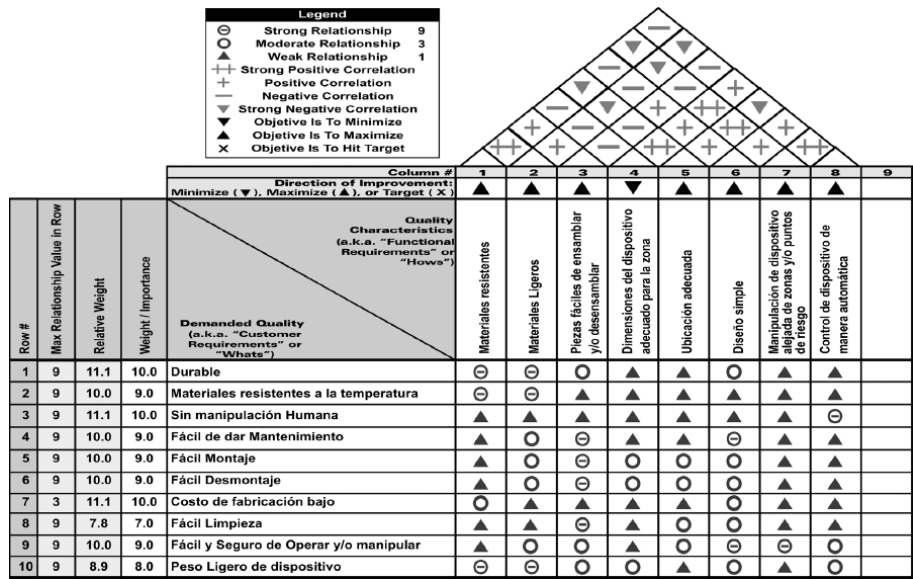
Legend

| | | |
|---|---|---|
| Θ | Strong Relationship | 9 |
| O | Moderate Relationship | 3 |
| ▲ | Weak Relationship | 1 |
| ++ | Strong Positive Correlation | |
| + | Positive Correlation | |
| — | Negative Correlation | |
| ▼ | Strong Negative Correlation | |
| ▼ | Objective Is To Minimize | |
| ▲ | Objective Is To Maximize | |
| × | Objective Is To Hit Target | |

| | | | | | 1 | 2 | 3 | 4 | 5 | 6 | 7 | 8 | 9 |
|---|---|---|---|---|---|---|---|---|---|---|---|---|---|
| | | | | Column # | 1 | 2 | 3 | 4 | 5 | 6 | 7 | 8 | 9 |
| | | | | Direction of Improvement: Minimize (▼), Maximize (▲), or Target (X) | ▲ | ▲ | ▲ | ▼ | ▲ | ▲ | ▲ | ▲ | |
| Row # | Max Relationship Value in Row | Relative Weight | Weight / Importance | Quality Characteristics (a.k.a. "Functional Requirements" or "Hows") / Demanded Quality (a.k.a. "Customer Requirements" or "Whats") | Materiales resistentes | Materiales Ligeros | Piezas fáciles de ensamblar y/o desensamblar | Dimensiones del dispositivo adecuado para la zona | Ubicación adecuada | Diseño simple | Manipulación de dispositivo alejada de zonas y/o puntos de riesgo | Control de dispositivo de manera automática | |
| 1 | 9 | 11.1 | 10.0 | Durable | Θ | Θ | O | ▲ | ▲ | O | ▲ | ▲ | |
| 2 | 9 | 10.0 | 9.0 | Materiales resistentes a la temperatura | Θ | Θ | ▲ | ▲ | ▲ | ▲ | ▲ | ▲ | |
| 3 | 9 | 11.1 | 10.0 | Sin manipulación Humana | ▲ | ▲ | ▲ | ▲ | ▲ | ▲ | ▲ | Θ | |
| 4 | 9 | 10.0 | 9.0 | Fácil de dar Mantenimiento | ▲ | O | Θ | ▲ | ▲ | Θ | ▲ | ▲ | |
| 5 | 9 | 10.0 | 9.0 | Fácil Montaje | ▲ | O | Θ | O | O | O | ▲ | ▲ | |
| 6 | 9 | 10.0 | 9.0 | Fácil Desmontaje | ▲ | O | Θ | O | O | O | ▲ | ▲ | |
| 7 | 3 | 11.1 | 10.0 | Costo de fabricación bajo | O | ▲ | ▲ | O | ▲ | O | ▲ | ▲ | |
| 8 | 9 | 7.8 | 7.0 | Fácil Limpieza | ▲ | ▲ | Θ | ▲ | O | O | ▲ | ▲ | |
| 9 | 9 | 10.0 | 9.0 | Fácil y Seguro de Operar y/o manipular | ▲ | O | O | ▲ | O | Θ | Θ | O | |
| 10 | 9 | 8.9 | 8.0 | Peso Ligero de dispositivo | Θ | Θ | O | O | ▲ | O | ▲ | O | |